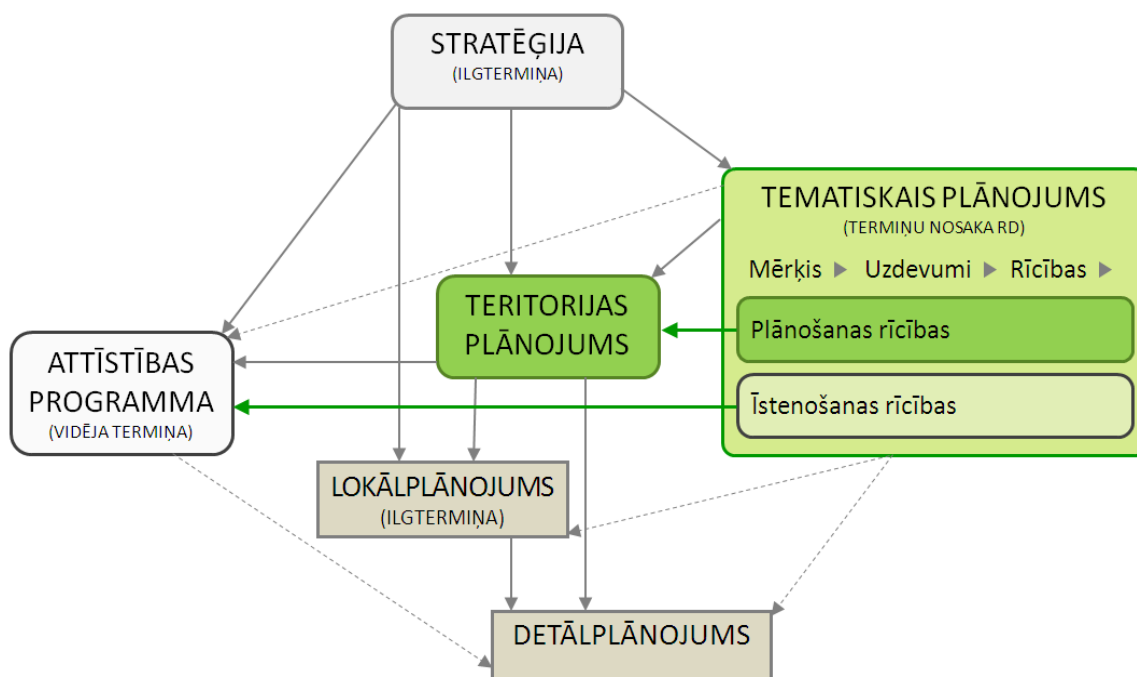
STRATĒĢIJA
(ILGTERMIŅA)

TEMATISKAIS PLĀNOJUMS
(TERMIŅU NOSAKA RD)

Mērķis ▶ Uzdevumi ▶ Rīcības ▶

Plānošanas rīcības

Īstenošanas rīcības

TERITORIJAS PLĀNOJUMS

ATTĪSTĪBAS PROGRAMMA
(VIDĒJA TERMIŅA)

LOKĀLPLĀNOJUMS
(ILGTERMIŅA)

DETĀLPLĀNOJUMS